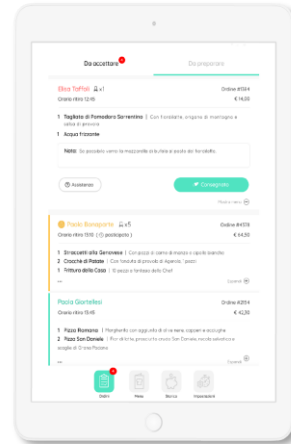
Da accettare

Da preparare

Elisa Toffoli 1

Ordine #1324

Orario ritiro 12:45

€ 14,95

1 Tagliata di Pomodoro Sorrentino | Con fiordilatte, origano di montagna e salsa di peperoni

1 Acqua frizzante

Note: Se possibile vorrei la mozzarella di bufala al posto del fiordilatte.

Assistenza

Consegnato

Paolo Buonaparte 5

Ordine #1378

Orario ritiro 13:15 (posticipato)

€ 44,50

3 Strozzapreti alla Genovese | Con pesto di crema di mandorle e capelli bianchi

2 Crocchè di Patate | Con fonduta di provola di Agerola, 1 pezzo

1 Frittura della Casa | Di pesce e fantasia dello Chef

Paola Giartelleo

Ordine #2514

Orario ritiro 13:45

€ 42,30

1 Pizza Romana | Margherita con aggiunta di acciughe, capperi e acciughe

2 Pizza San Daniele | Fior di latte, prosciutto crudo San Daniele, rucola selvatica e scaglie di Grana Padano

Ordini

Menu

Ricerca

Impostazioni